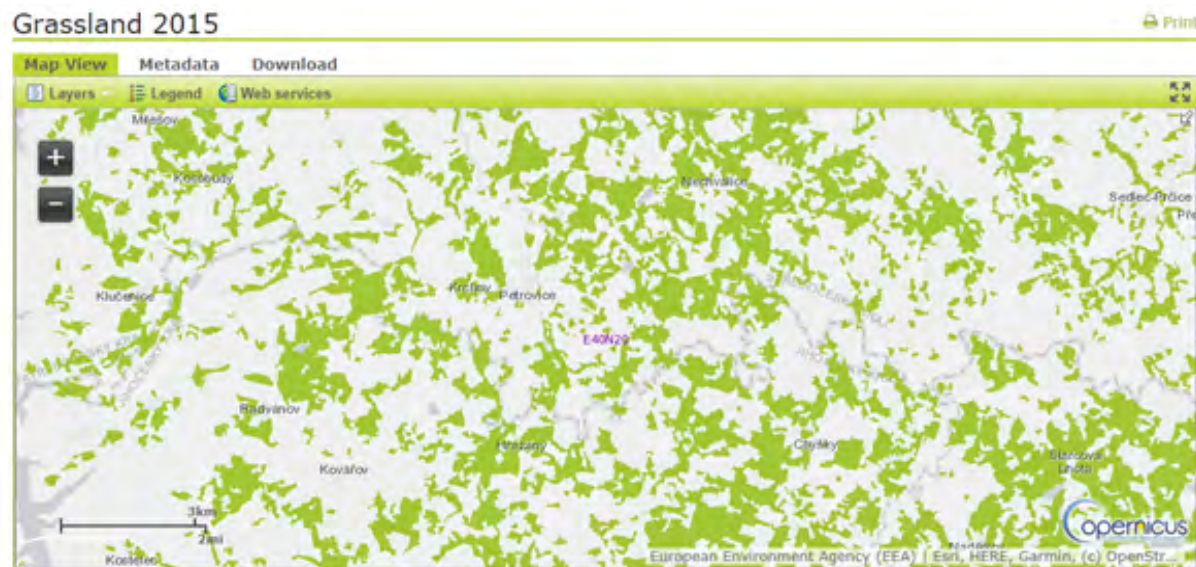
Grassland 2015

Print

Map View Metadata Download

Layers Legend Web services

+
−

Mezilesí

Kosobudy

Nechvalice

Sedlec-Prčice

Klučenice

Krchleby Petrovice

E40N29

Radvánov

Hrazany

Chyšky

Kovářov

Šťastova Lhota

3km
2mi

Kostelec

Copernicus

European Environment Agency (EEA) | Esri, HERE, Garmin, (c) OpenStr...